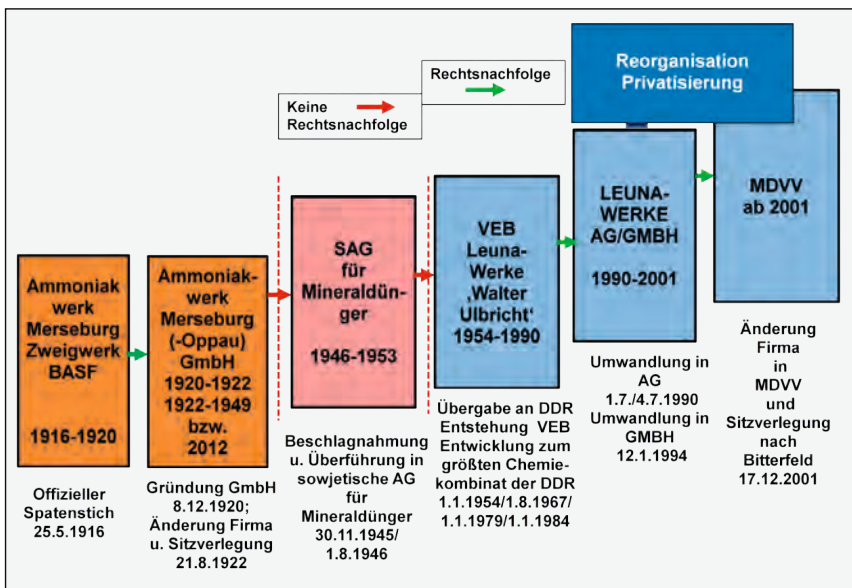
Reorganisation Privatisierung

Rechtsnachfolge

Keine Rechtsnachfolge

Ammoniakwerk Merseburg Zweigwerk BASF

1916-1920

Offizieller Spatenstich 25.5.1916

Ammoniakwerk Merseburg (-Oppau) GmbH 1920-1922 1922-1949 bzw. 2012

Gründung GmbH 8.12.1920; Änderung Firma u. Sitzverlegung 21.8.1922

SAG für Mineraldünger

1946-1953

Beschlagnahmung u. Überführung in sowjetische AG für Mineraldünger 30.11.1945/ 1.8.1946

VEB Leuna-Werke 'Walter Ulbricht' 1954-1990

Übergabe an DDR Entstehung VEB Entwicklung zum größten Chemiekombinat der DDR 1.1.1954/1.8.1967/ 1.1.1979/1.1.1984

LEUNA-WERKE AG/GMBH

1990-2001

Umwandlung in AG 1.7./4.7.1990 Umwandlung in GMBH 12.1.1994

MDVV ab 2001

Änderung Firma in MDVV und Sitzverlegung nach Bitterfeld 17.12.2001